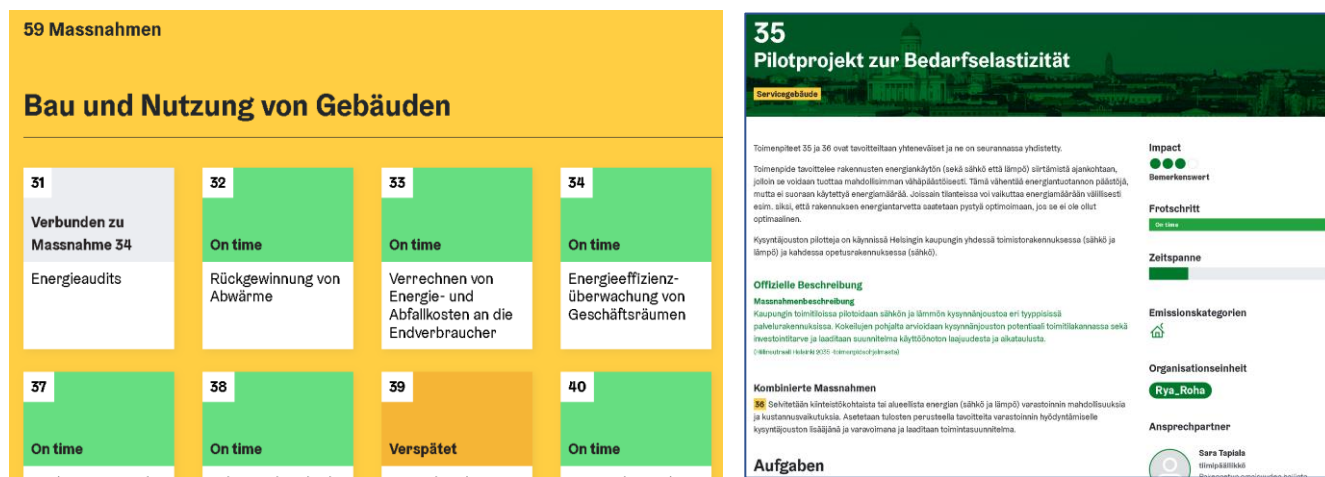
59 Massnahmen

Bau und Nutzung von Gebäuden

31
Verbunden zu Massnahme 34
Energieaudits

32
On time
Rückgewinnung von Abwärme

33
On time
Verrechnen von Energie- und Abfallkosten an die Endverbraucher

34
On time
Energieeffizienz-überwachung von Geschäftsräumen

37
On time

38
On time

39
Verspätet

40
On time

35
Pilotprojekt zur Bedarfselastizität
Servicegebäude

Toimenpiteet 35 ja 36 ovat tavoitteiltaan yhteneväiset ja ne on seurannassa yhdistetty.

Toimenpide tavoittelee rakennusten energiankäytön (sekä sähkö että lämpö) siirtämistä ajankohtaan, jolloin se voidaan tuottaa mahdollisimman vähäpäästöisesti. Tämä vähentää energiantuotannon päästöjä, mutta ei suoraan käytettyä energiamäärää. Joissain tilanteissa voi vaikuttaa energiamäärään välillisesti esim. siksi, että rakennuksen energiantarvetta saatetaan pystyä optimoimaan, jos se ei ole ollut optimaalinen.

Kysyntäjouston pilotteja on käynnissä Helsingin kaupungin yhdessä toimistorakennuksessa (sähkö ja lämpö) ja kahdessa opetusrakennuksessa (sähkö).

Offizielle Beschreibung
Massnahmenbeschreibung
Kaupungin toimitiloissa pilotoidaan sähkön ja lämmön kysynnänjoustoa eri tyyppisissä palvelurakennuksissa. Kokeilujen pohjalta arvioidaan kysynnänjouston potentiaali toimitilakannassa sekä investointitarve ja laaditaan suunnitelma käyttöönoton laajuudesta ja aikataulusta.
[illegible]

Kombinierte Massnahmen
36 Selvitetään kiinteistökohtaista tai alueellista energian (sähkö ja lämpö) varastoinnin mahdollisuuksia ja kustannusvaikutuksia. Asetetaan tulosten perusteella tavoitteita varastoinnin hyödyntämiselle kysyntäjouston lisääjänä ja varavoimana ja laaditaan toimintasuunnitelma.

Aufgaben

Impact
Bemerkenswert

Fortschritt
On time

Zeitspanne

Emissionskategorien

Organisationseinheiten
Rya_Roha

Ansprechpartner
Sara Tapiala
tiimipäällikkö
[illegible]